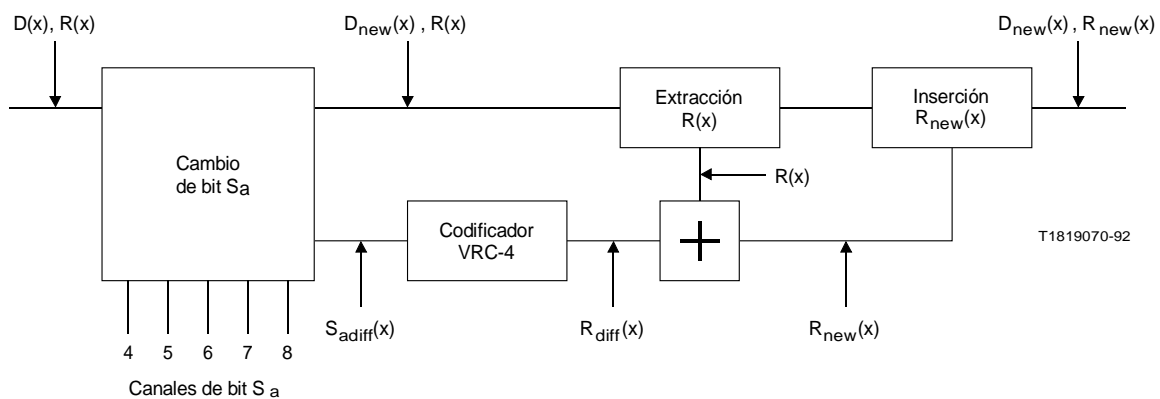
D(x), R(x)

$D_{new}(x)$ , R(x)

$D_{new}(x)$ , $R_{new}(x)$

Extracción
R(x)

Inserción
$R_{new}(x)$

Cambio
de bit $S_a$

R(x)

Codificador
VRC-4

T1819070-92

4 5 6 7 8

$S_{adiff}(x)$

$R_{diff}(x)$

$R_{new}(x)$

Canales de bit $S_a$